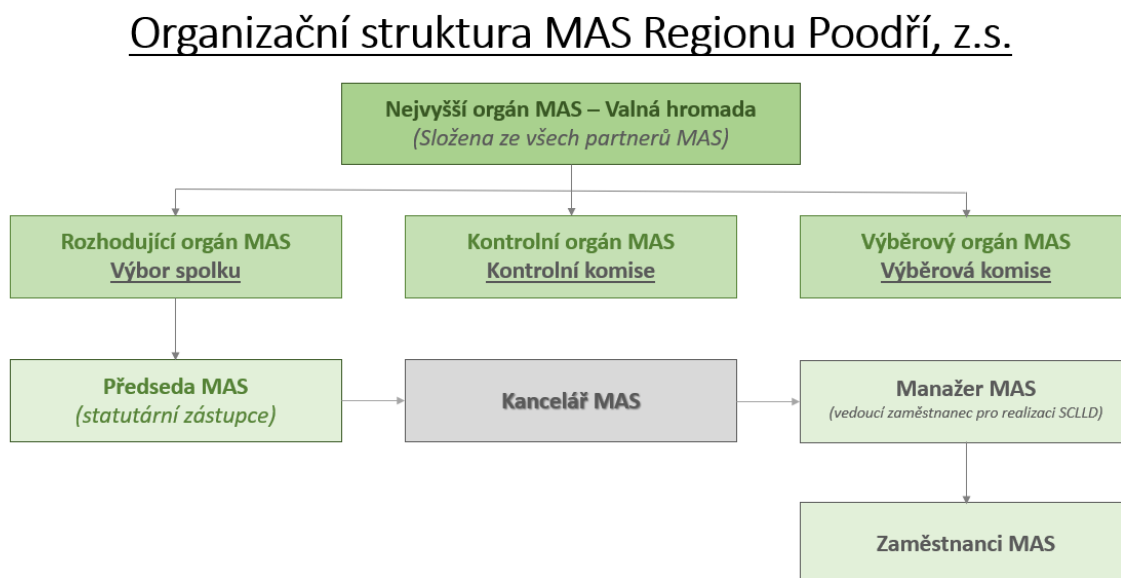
Organizační struktura MAS Regionu Poodří, z.s.

Nejvyšší orgán MAS – Valná hromada
(Složena ze všech partnerů MAS)

Rozhodující orgán MAS
Výbor spolku

Kontrolní orgán MAS
Kontrolní komise

Výběrový orgán MAS
Výběrová komise

Předseda MAS
(statutární zástupce)

Kancelář MAS

Manažer MAS
(vedoucí zaměstnanec pro realizaci SCLLD)

Zaměstnanci MAS